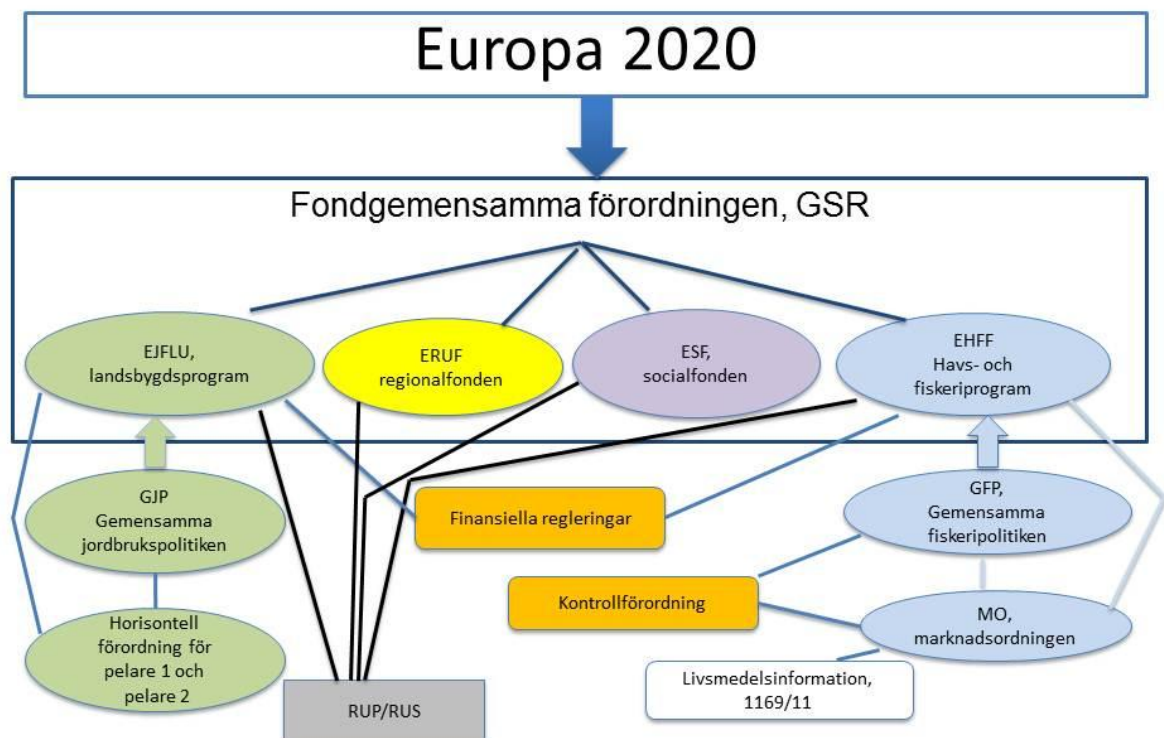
Europa 2020

Fondgemensamma förordningen, GSR

EJFLU, landsbygdsprogram

ERUF regionalfonden

ESF, socialfonden

EHFF Havs- och fiskeriprogram

GJP Gemensamma jordbrukspolitiken

Finansiella regleringar

GFP, Gemensamma fiskeripolitiken

Kontrollförordning

Horisontell förordning för pelare 1 och pelare 2

MO, marknadsordningen

Livsmedelsinformation, 1169/11

RUP/RUS